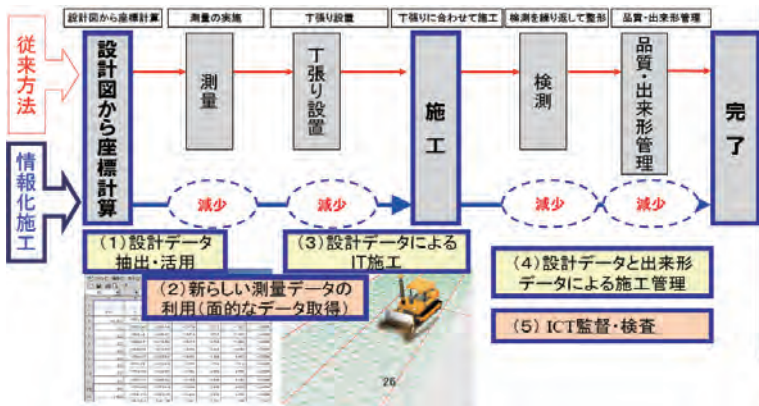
設計図から座標計算

測量の実施

丁張り設置

丁張りに合わせて施工

検測を繰り返して整形

品質・出来形管理

従来方法

情報化施工

設計図から座標計算

測量

丁張り設置

施工

検測

品質・出来形管理

完了

減少

減少

減少

減少

（1）設計データ抽出・活用

（2）新らしい測量データの利用（面的なデータ取得）

（3）設計データによるIT施工

（4）設計データと出来形データによる施工管理

（5）ICT監督・検査

26